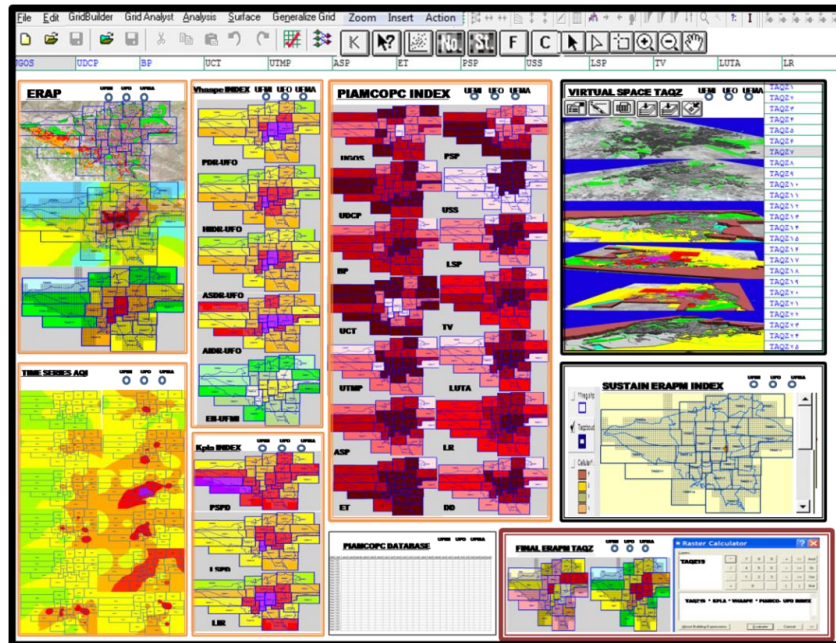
File Edit GridBuilder Grid Analyst Analysis Surface Generalize Grid Zoom Insert Action

K N? Ni St F C

UGOS UDCP BP UCT UTMP ASP ET PSP USS LSP TV LUTA LR

ERAP UFMI UFO UFMA

Vhaspc INDEX UFMI UFO UFMA
PDR-UFO
HIDR-UFO
ASDR-UFO
AIDR-UFO
EB-UFMI

PIAMCOPC INDEX UFMI UFO UFMA
UGOS
PSP
UDCP
USS
BP
LSP
UCT
TV
UTMP
LUTA
ASP
LR
ET
DD

VIRTUAL SPACE TAQZ UFMI UFO UFMA

TAQZ1
TAQZ2
TAQZ3
TAQZ4
TAQZ5
TAQZ6
TAQZ7
TAQZ8
TAQZ9
TAQZ10
TAQZ11
TAQZ12
TAQZ13
TAQZ14
TAQZ15
TAQZ16
TAQZ17
TAQZ18
TAQZ19
TAQZ20
TAQZ21
TAQZ22
TAQZ23
TAQZ24
TAQZ25

TIME SERIES AQI UFMI UFO UFMA

Kpla INDEX UFMI UFO UFMA
PSPD
LSPD
LIR

PIAMCOPC DATABASE UFMI UFO UFMA

SUSTAIN ERAPM INDEX UFMI UFO UFMA

FINAL ERAPM TAQZ UFMI UFO UFMA

Raster Calculator
TAQZ15
TAQZ15 * KPLA * VHASPC * PIAMCO- UFO INDEX
Evaluate Cancel